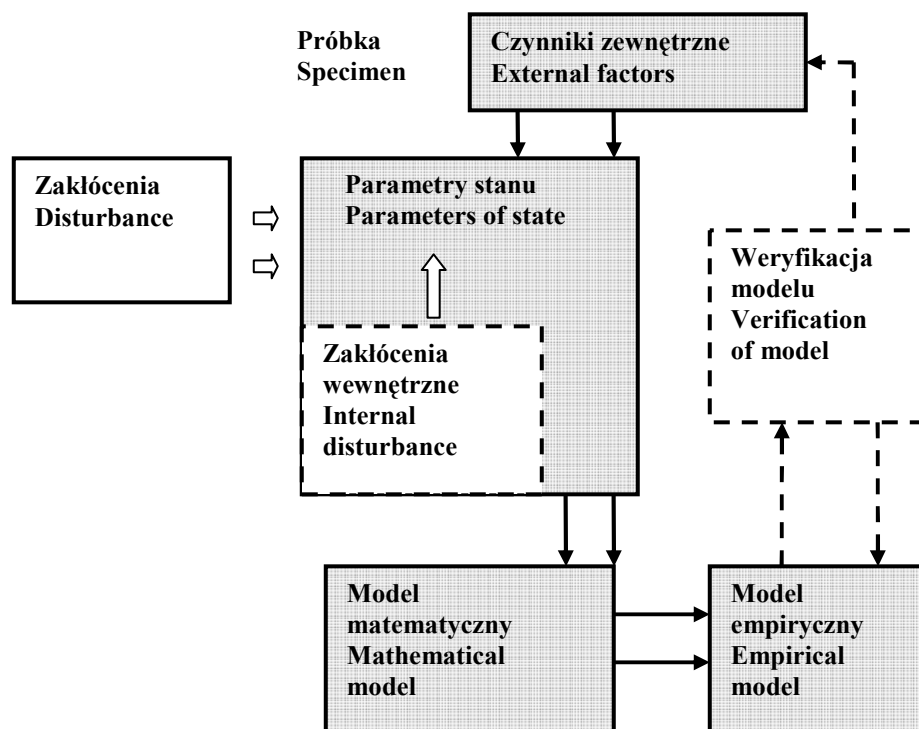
Próbka
Specimen

Czynniki zewnętrzne
External factors

Zakłócenia
Disturbance

Parametry stanu
Parameters of state

Weryfikacja
modelu
Verification
of model

Zakłócenia
wewnętrzne
Internal
disturbance

Model
matematyczny
Mathematical
model

Model
empiryczny
Empirical
model